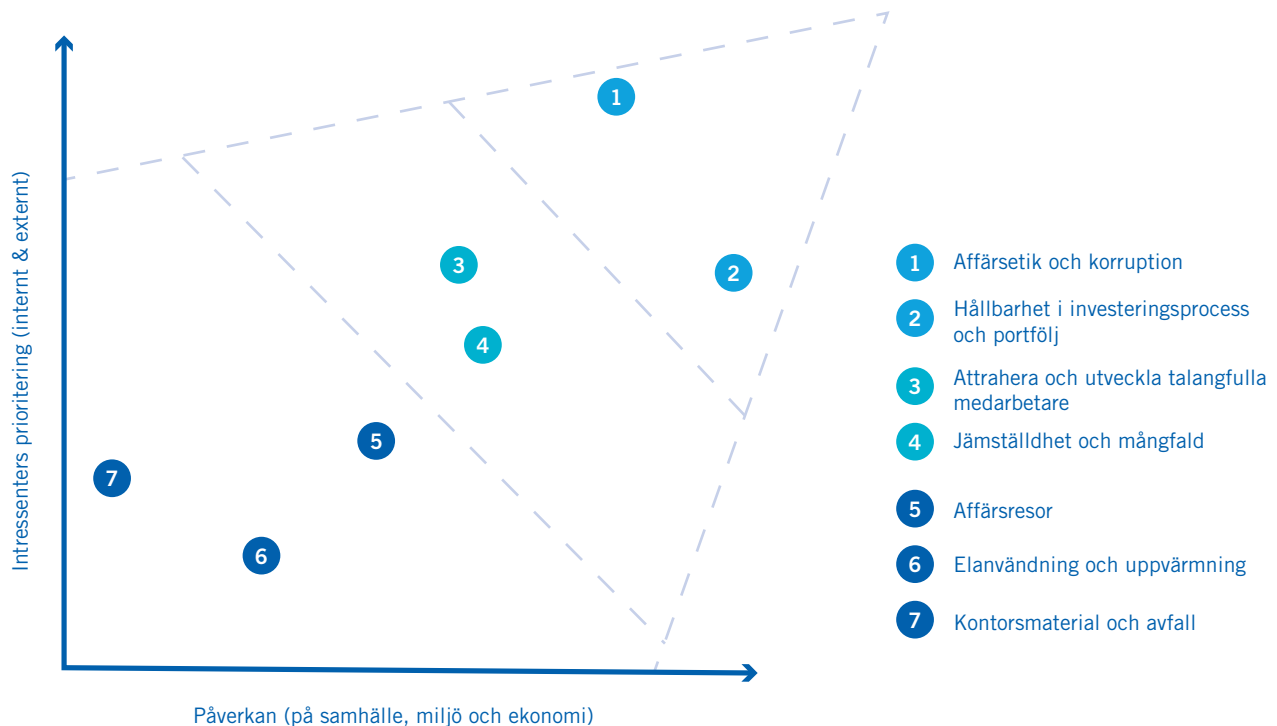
Intressenters prioritering (internt & externt)

1

3

2

4

5

7

6

Påverkan (på samhälle, miljö och ekonomi)

1 Affärsetik och korruption

2 Hållbarhet i investeringsprocess och portfölj

3 Attrahera och utveckla talangfulla medarbetare

4 Jämställdhet och mångfald

5 Affärsresor

6 Elanvändning och uppvärmning

7 Kontorsmaterial och avfall